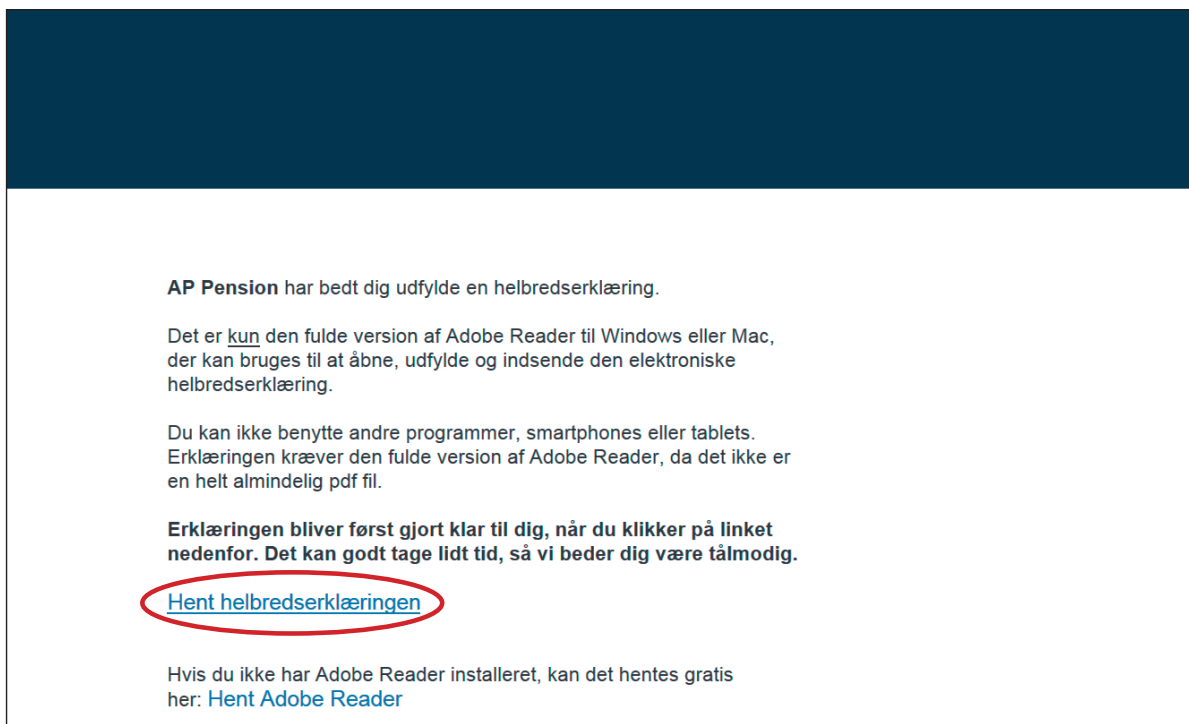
AP Pension har bedt dig udfylde en helbredserklæring.

Det er kun den fulde version af Adobe Reader til Windows eller Mac, der kan bruges til at åbne, udfylde og indsende den elektroniske helbredserklæring.

Du kan ikke benytte andre programmer, smartphones eller tablets. Erklæringen kræver den fulde version af Adobe Reader, da det ikke er en helt almindelig pdf fil.

Erklæringen bliver først gjort klar til dig, når du klikker på linket nedenfor. Det kan godt tage lidt tid, så vi beder dig være tålmodig.

Hent helbredserklæringen

Hvis du ikke har Adobe Reader installeret, kan det hentes gratis her: Hent Adobe Reader